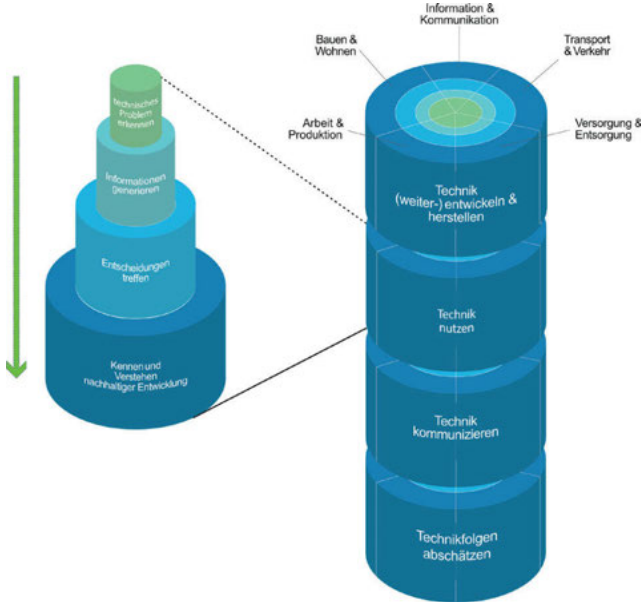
technisches Problem erkennen

Informationen generieren

Entscheidungen treffen

Kennen und Verstehen nachhaltiger Entwicklung

Information & Kommunikation

Bauen & Wohnen

Transport & Verkehr

Arbeit & Produktion

Versorgung & Entsorgung

Technik (weiter-) entwickeln & herstellen

Technik nutzen

Technik kommunizieren

Technikfolgen abschätzen